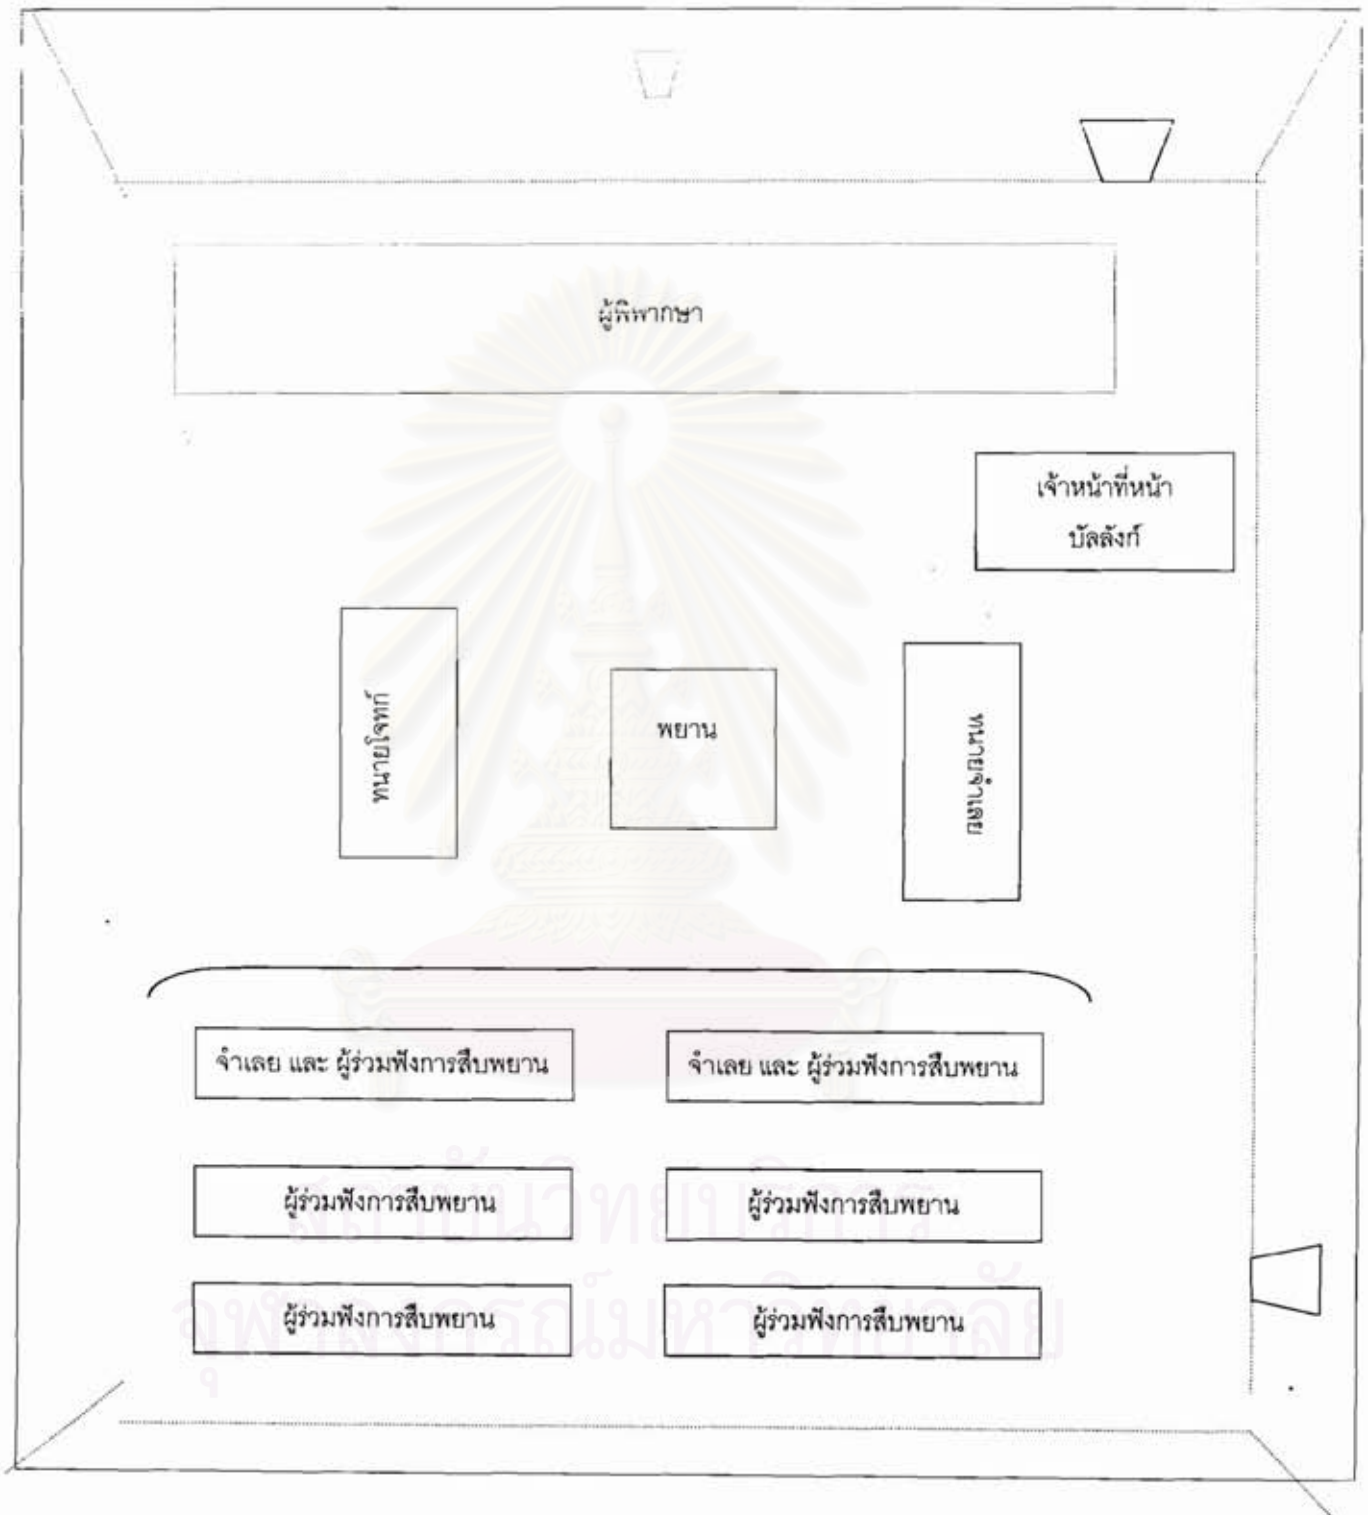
ผู้พิพากษา

เจ้าหน้าที่หน้าบัลลังก์

ทนายโจทก์

พยาน

ทนายจำเลย

จำเลย และ ผู้ร่วมฟังการสืบพยาน

จำเลย และ ผู้ร่วมฟังการสืบพยาน

ผู้ร่วมฟังการสืบพยาน

ผู้ร่วมฟังการสืบพยาน

ผู้ร่วมฟังการสืบพยาน

ผู้ร่วมฟังการสืบพยาน

สถาบันวิทยบริการ
จุฬาลงกรณ์มหาวิทยาลัย